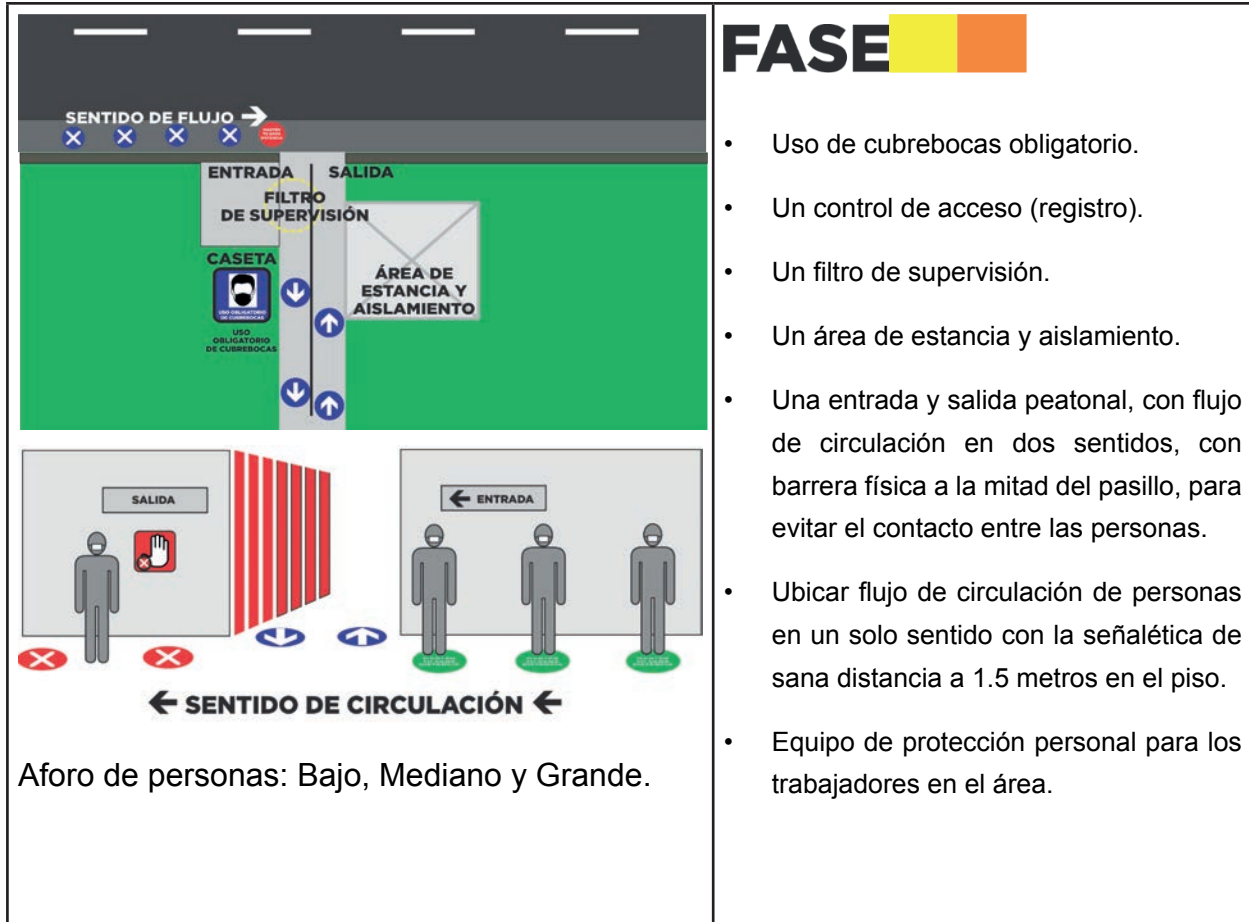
SENTIDO DE FLUJO →

ENTRADA

SALIDA

FILTRO DE SUPERVISIÓN

CASETA

USO OBLIGATORIO DE CUBREBOCAS

USO OBLIGATORIO DE CUBREBOCAS

ÁREA DE ESTANCIA Y AISLAMIENTO

SALIDA

← ENTRADA

← SENTIDO DE CIRCULACIÓN ←

Aforo de personas: Bajo, Mediano y Grande.

FASE

• Uso de cubrebocas obligatorio.

• Un control de acceso (registro).

• Un filtro de supervisión.

• Un área de estancia y aislamiento.

• Una entrada y salida peatonal, con flujo de circulación en dos sentidos, con barrera física a la mitad del pasillo, para evitar el contacto entre las personas.

• Ubicar flujo de circulación de personas en un solo sentido con la señalética de sana distancia a 1.5 metros en el piso.

• Equipo de protección personal para los trabajadores en el área.